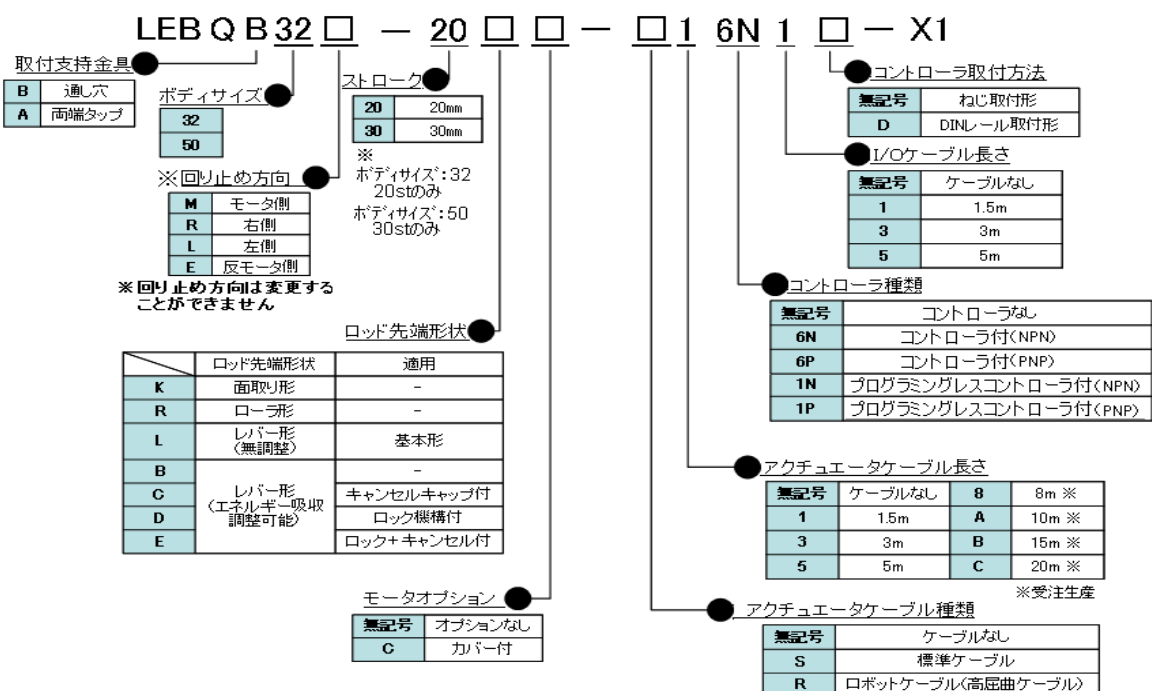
LEB Q B 32 □ — 20 □ □ — □ 1 6N 1 □ — X1

取付支持金具

| B | 通し穴 |
|---|---|
| A | 両端タップ |

ボディサイズ

| 32 |
|---|
| 50 |

ストローク

| 20 | 20mm |
|---|---|
| 30 | 30mm |

※
ボディサイズ：32
20stのみ
ボディサイズ：50
30stのみ

※回り止め方向

| M | モータ側 |
|---|---|
| R | 右側 |
| L | 左側 |
| E | 反モータ側 |

※回り止め方向は変更することができません

ロッド先端形状

| | ロッド先端形状 | 適用 |
|---|---|---|
| K | 面取り形 | - |
| R | ローラ形 | - |
| L | レバー形（無調整） | 基本形 |
| B | レバー形（エネルギー吸収調整可能） | - |
| C | | キャンセルキャップ付 |
| D | | ロック機構付 |
| E | | ロック＋キャンセル付 |

モータオプション

| 無記号 | オプションなし |
|---|---|
| C | カバー付 |

コントローラ取付方法

| 無記号 | ねじ取付形 |
|---|---|
| D | DINレール取付形 |

I/Oケーブル長さ

| 無記号 | ケーブルなし |
|---|---|
| 1 | 1.5m |
| 3 | 3m |
| 5 | 5m |

コントローラ種類

| 無記号 | コントローラなし |
|---|---|
| 6N | コントローラ付(NPN) |
| 6P | コントローラ付(PNP) |
| 1N | プログラミングレスコントローラ付(NPN) |
| 1P | プログラミングレスコントローラ付(PNP) |

アクチュエータケーブル長さ

| 無記号 | ケーブルなし | 8 | 8m ※ |
|---|---|---|---|
| 1 | 1.5m | A | 10m ※ |
| 3 | 3m | B | 15m ※ |
| 5 | 5m | C | 20m ※ |

※受注生産

アクチュエータケーブル種類

| 無記号 | ケーブルなし |
|---|---|
| S | 標準ケーブル |
| R | ロボットケーブル(高屈曲ケーブル) |